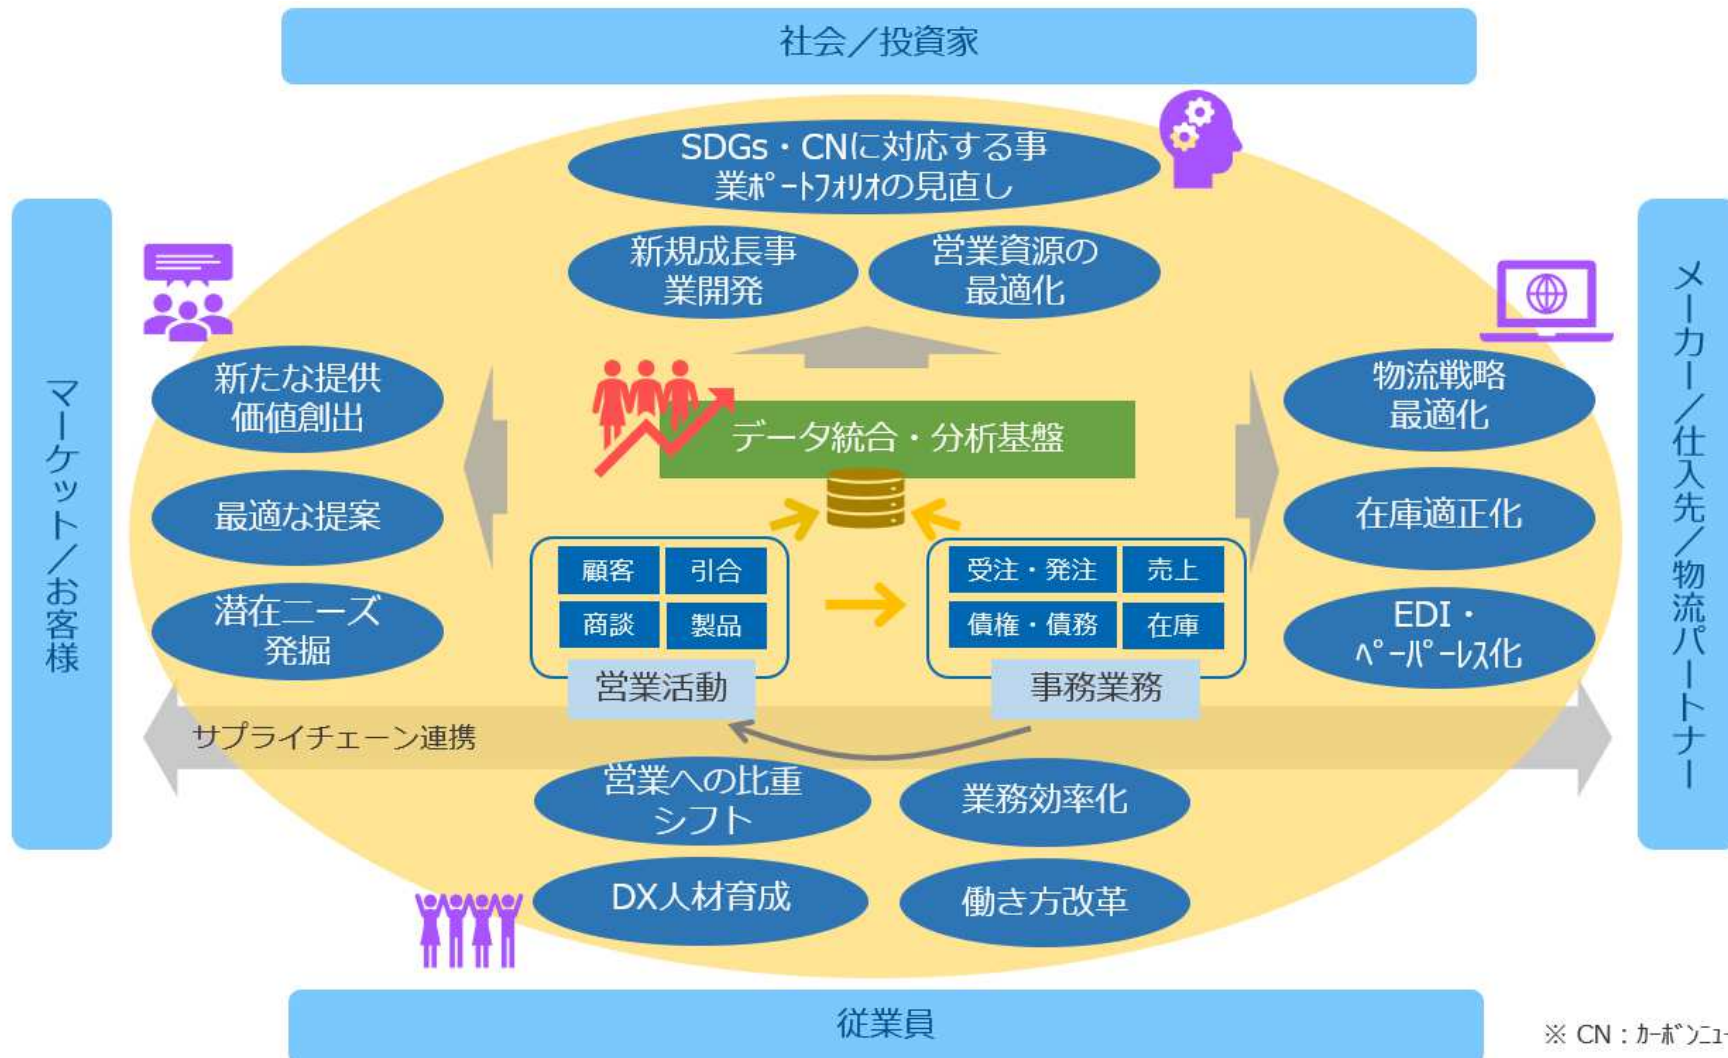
社会／投資家

SDGs・CNに対応する事業ﾎﾟｰﾄﾌｫﾘｵの見直し

新規成長事業開発

営業資源の最適化

マーケット／お客様

新たな提供価値創出

最適な提案

潜在ニーズ発掘

データ統合・分析基盤

| 顧客 | 引合 |
|---|---|
| 商談 | 製品 |

営業活動

| 受注・発注 | 売上 |
|---|---|
| 債権・債務 | 在庫 |

事務業務

メーカー／仕入先／物流パートナー

物流戦略最適化

在庫適正化

EDI・ﾍﾟｰﾊﾟｰﾚｽ化

サプライチェーン連携

営業への比重シフト

業務効率化

DX人材育成

働き方改革

従業員

※ CN：ｶｰﾎﾞﾝﾆｭ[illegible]